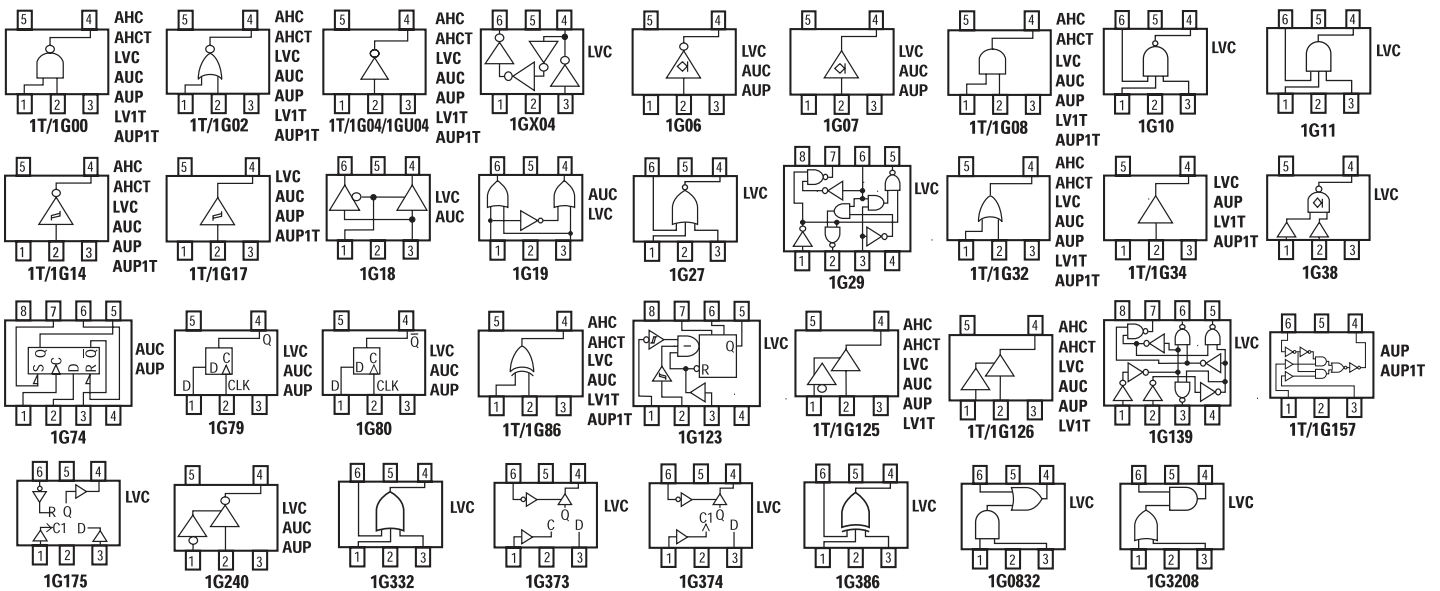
5 4 1 2 3 AHC AHCT LVC AUC AUP LV1T AUP1T 1T/1G00

5 4 1 2 3 AHC AHCT LVC AUC AUP LV1T AUP1T 1T/1G02

5 4 1 2 3 AHC AHCT LVC AUC AUP LV1T AUP1T 1T/1G04/1GU04

6 5 4 1 2 3 LVC 1GX04

5 4 1 2 3 LVC AUC AUP 1G06

5 4 1 2 3 LVC AUC AUP 1G07

5 4 1 2 3 AHC AHCT LVC AUC AUP LV1T AUP1T 1T/1G08

6 5 4 1 2 3 LVC 1G10

6 5 4 1 2 3 LVC 1G11

5 4 1 2 3 AHC AHCT LVC AUC AUP AUP1T 1T/1G14

5 4 1 2 3 LVC AUC AUP AUP1T 1T/1G17

6 5 4 1 2 3 LVC AUC 1G18

6 5 4 1 2 3 AUC LVC 1G19

6 5 4 1 2 3 LVC 1G27

8 7 6 5 1 2 3 4 LVC 1G29

5 4 1 2 3 AHC AHCT LVC AUC AUP LV1T AUP1T 1T/1G32

5 4 1 2 3 LVC AUP LV1T AUP1T 1T/1G34

5 4 1 2 3 LVC 1G38

8 7 6 5 S Q C D R Q 1 2 3 4 AUC AUP 1G74

5 4 Q D C CLK 1 2 3 LVC AUC AUP 1G79

5 4 $\overline{Q}$ D C CLK 1 2 3 LVC AUC AUP 1G80

5 4 1 2 3 AHC AHCT LVC AUC LV1T AUP1T 1T/1G86

8 7 6 5 Q R 1 2 3 4 LVC 1G123

5 4 1 2 3 AHC AHCT LVC AUC AUP LV1T 1T/1G125

5 4 1 2 3 AHC AHCT LVC AUC AUP LV1T 1T/1G126

8 7 6 5 1 2 3 4 LVC 1G139

6 5 4 1 2 3 AUP AUP1T 1T/1G157

6 5 4 R Q C1 D 1 2 3 LVC 1G175

5 4 1 2 3 LVC AUC AUP 1G240

6 5 4 1 2 3 LVC 1G332

6 5 4 Q C D 1 2 3 LVC 1G373

6 5 4 C1 Q D 1 2 3 LVC 1G374

6 5 4 1 2 3 LVC 1G386

6 5 4 1 2 3 LVC 1G0832

6 5 4 1 2 3 LVC 1G3208